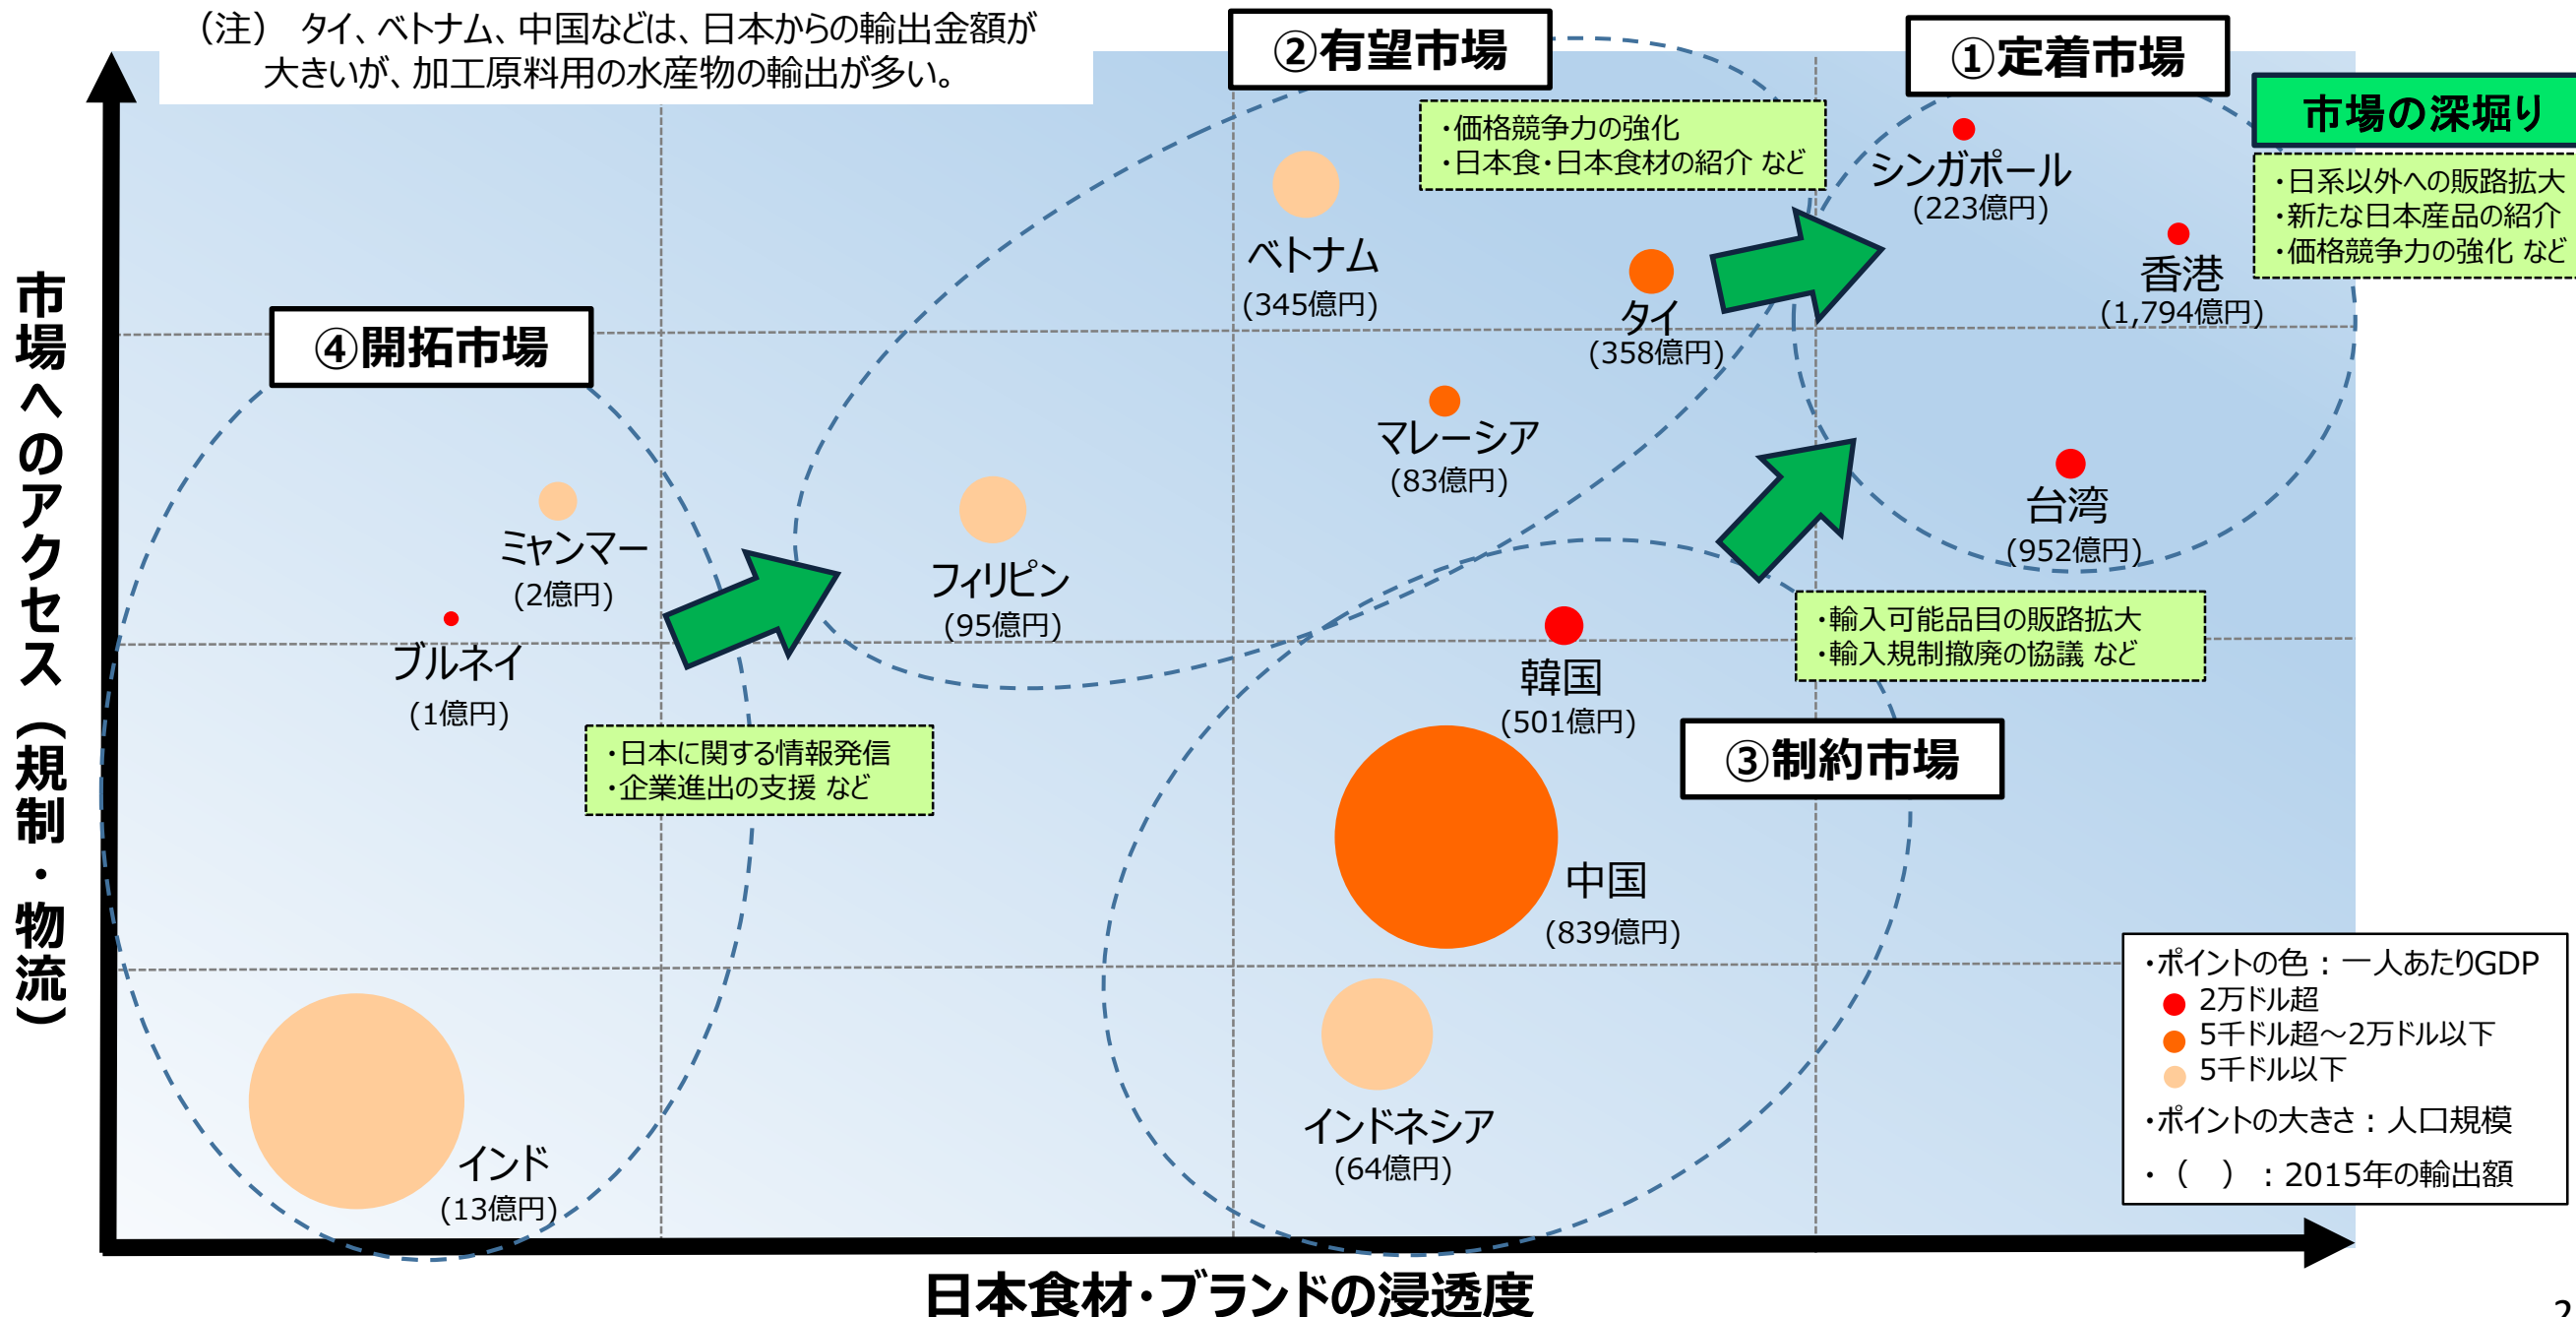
（注）　タイ、ベトナム、中国などは、日本からの輸出金額が大きいが、加工原料用の水産物の輸出が多い。

②有望市場

①定着市場

市場の深掘り

・価格競争力の強化
・日本食・日本食材の紹介 など

・日系以外への販路拡大
・新たな日本産品の紹介
・価格競争力の強化 など

シンガポール
(223億円)

香港
(1,794億円)

ベトナム
(345億円)

タイ
(358億円)

④開拓市場

市場へのアクセス（規制・物流）

マレーシア
(83億円)

台湾
(952億円)

ミャンマー
(2億円)

フィリピン
(95億円)

ブルネイ
(1億円)

・輸入可能品目の販路拡大
・輸入規制撤廃の協議 など

韓国
(501億円)

・日本に関する情報発信
・企業進出の支援 など

③制約市場

中国
(839億円)

・ポイントの色：一人あたりGDP
2万ドル超
5千ドル超～2万ドル以下
5千ドル以下
・ポイントの大きさ：人口規模
・（　）：2015年の輸出額

インドネシア
(64億円)

インド
(13億円)

日本食材・ブランドの浸透度

2